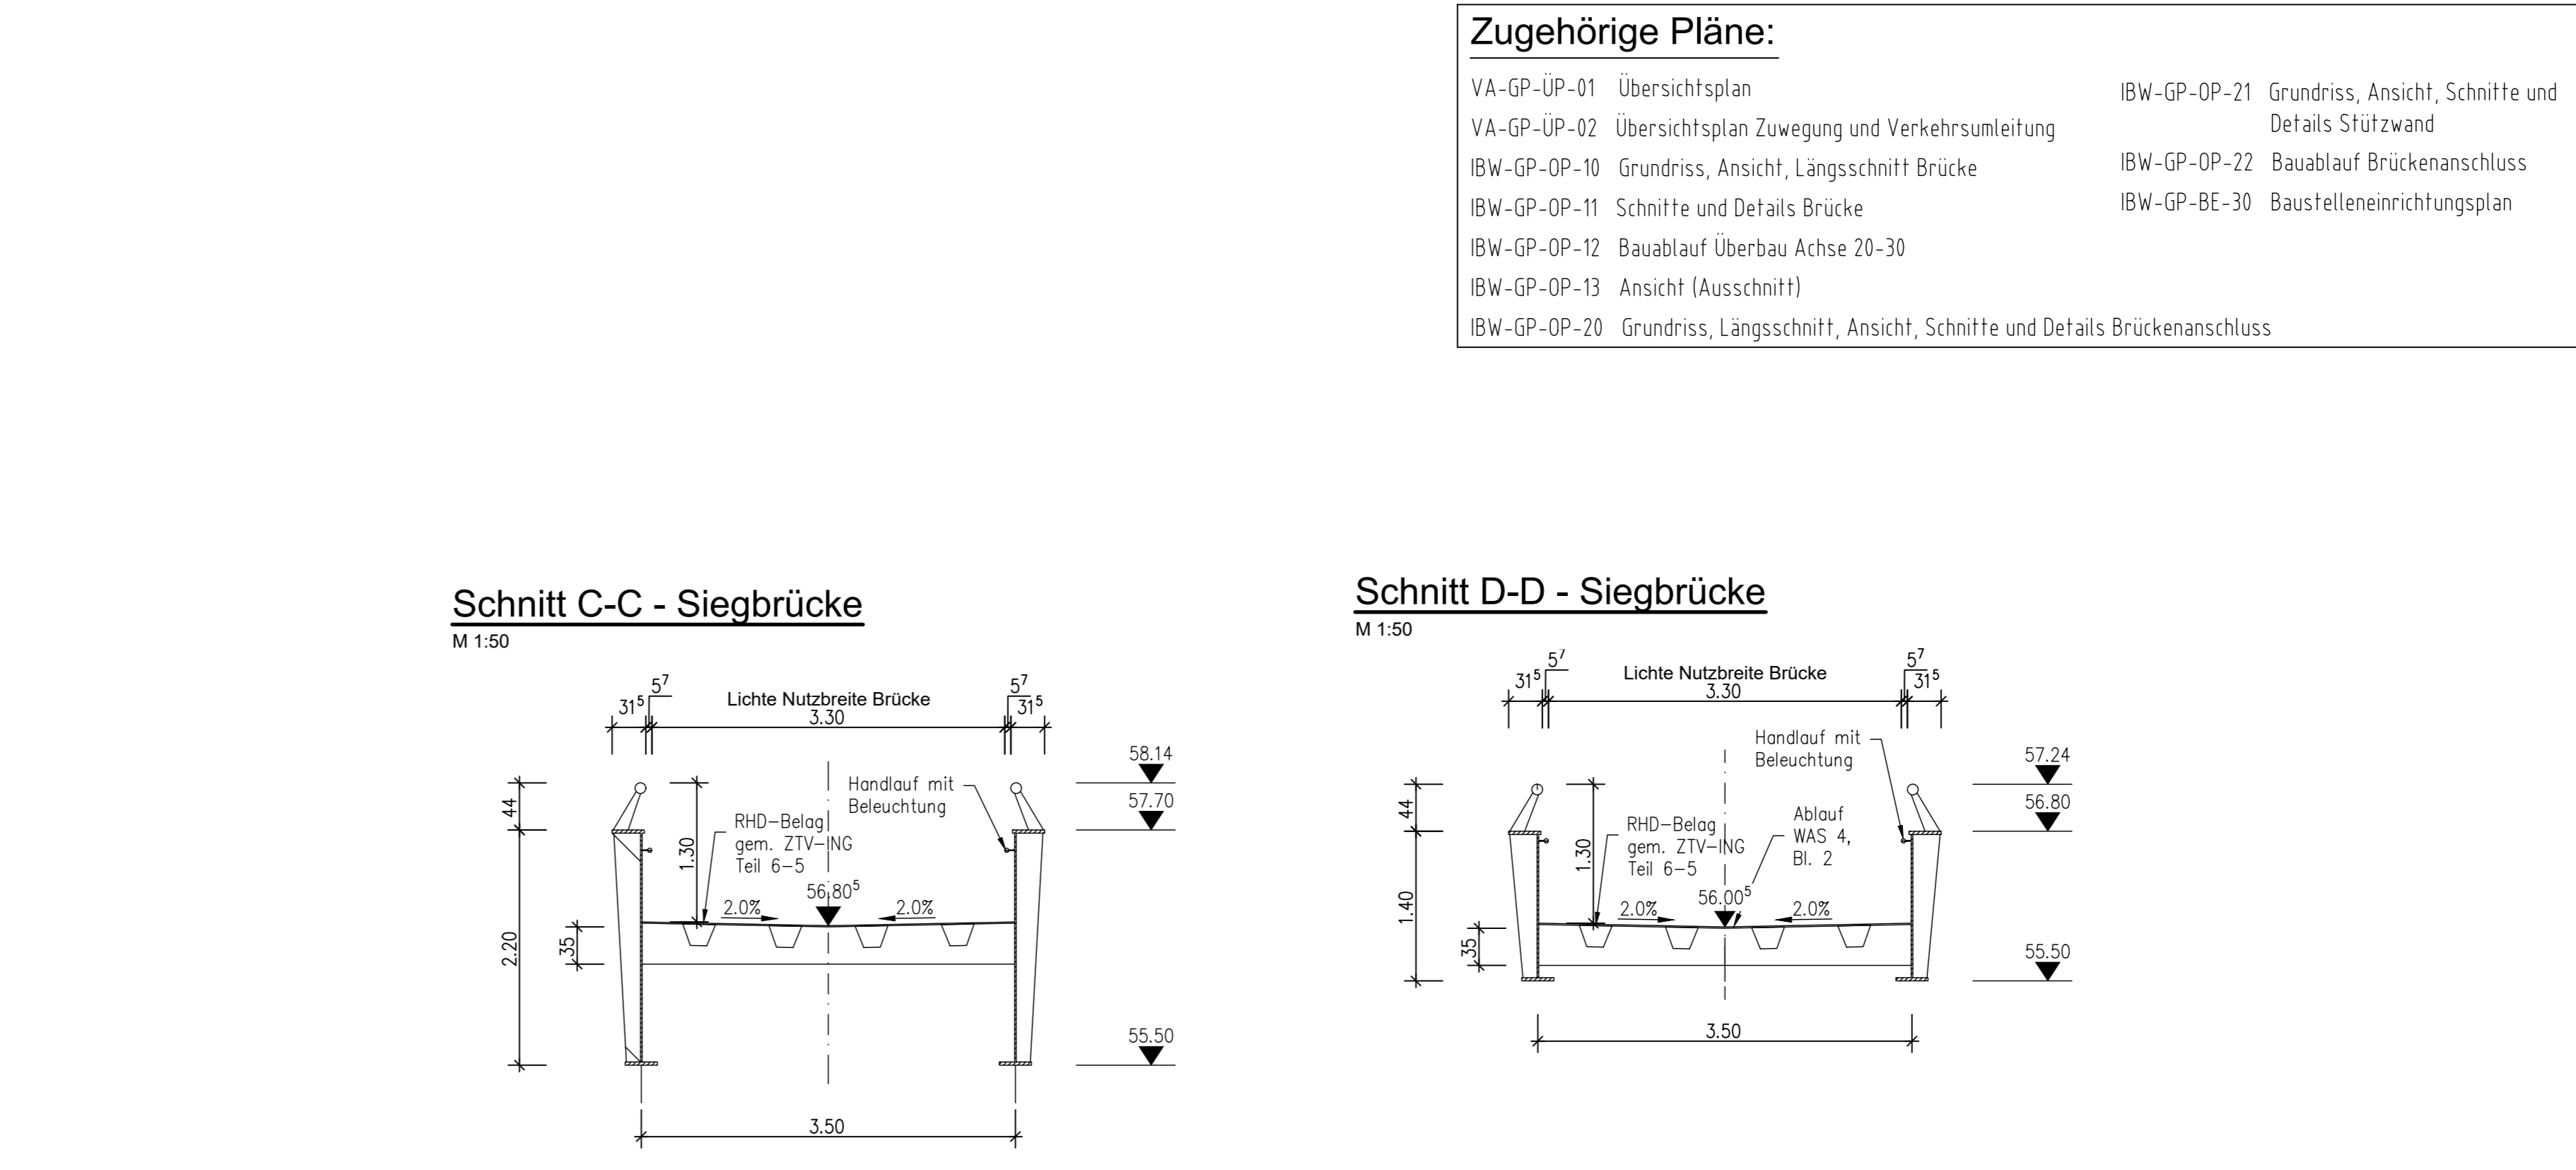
Zugehörige Pläne:

VA-GP-ÜP-01 Übersichtsplan
VA-GP-ÜP-02 Übersichtsplan Zuwegung und Verkehrsumleitung
IBW-GP-OP-10 Grundriss, Ansicht, Längsschnitt Brücke
IBW-GP-OP-11 Schnitte und Details Brücke
IBW-GP-OP-12 Bauablauf Überbau Achse 20-30
IBW-GP-OP-13 Ansicht (Ausschnitt)
IBW-GP-OP-20 Grundriss, Längsschnitt, Ansicht, Schnitte und Details Brückenanschluss

IBW-GP-OP-21 Grundriss, Ansicht, Schnitte und Details Stützwand
IBW-GP-OP-22 Bauablauf Brückenanschluss
IBW-GP-BE-30 Baustelleneinrichtungsplan

Schnitt C-C - Siegbrücke
M 1:50

$31^5$ $5^7$ Lichte Nutzbreite Brücke 3.30 $5^7$ $31^5$

58.14
57.70
Handlauf mit Beleuchtung
RHD-Belag gem. ZTV-ING Teil 6-5
44
1.30
2.20
35
2.0%
$56.80^5$
2.0%
55.50
3.50

Schnitt D-D - Siegbrücke
M 1:50

$31^5$ $5^7$ Lichte Nutzbreite Brücke 3.30 $5^7$ $31^5$

Handlauf mit Beleuchtung
57.24
56.80
Ablauf WAS 4, Bl. 2
RHD-Belag gem. ZTV-ING Teil 6-5
44
1.30
1.40
35
2.0%
$56.00^5$
2.0%
55.50
3.50